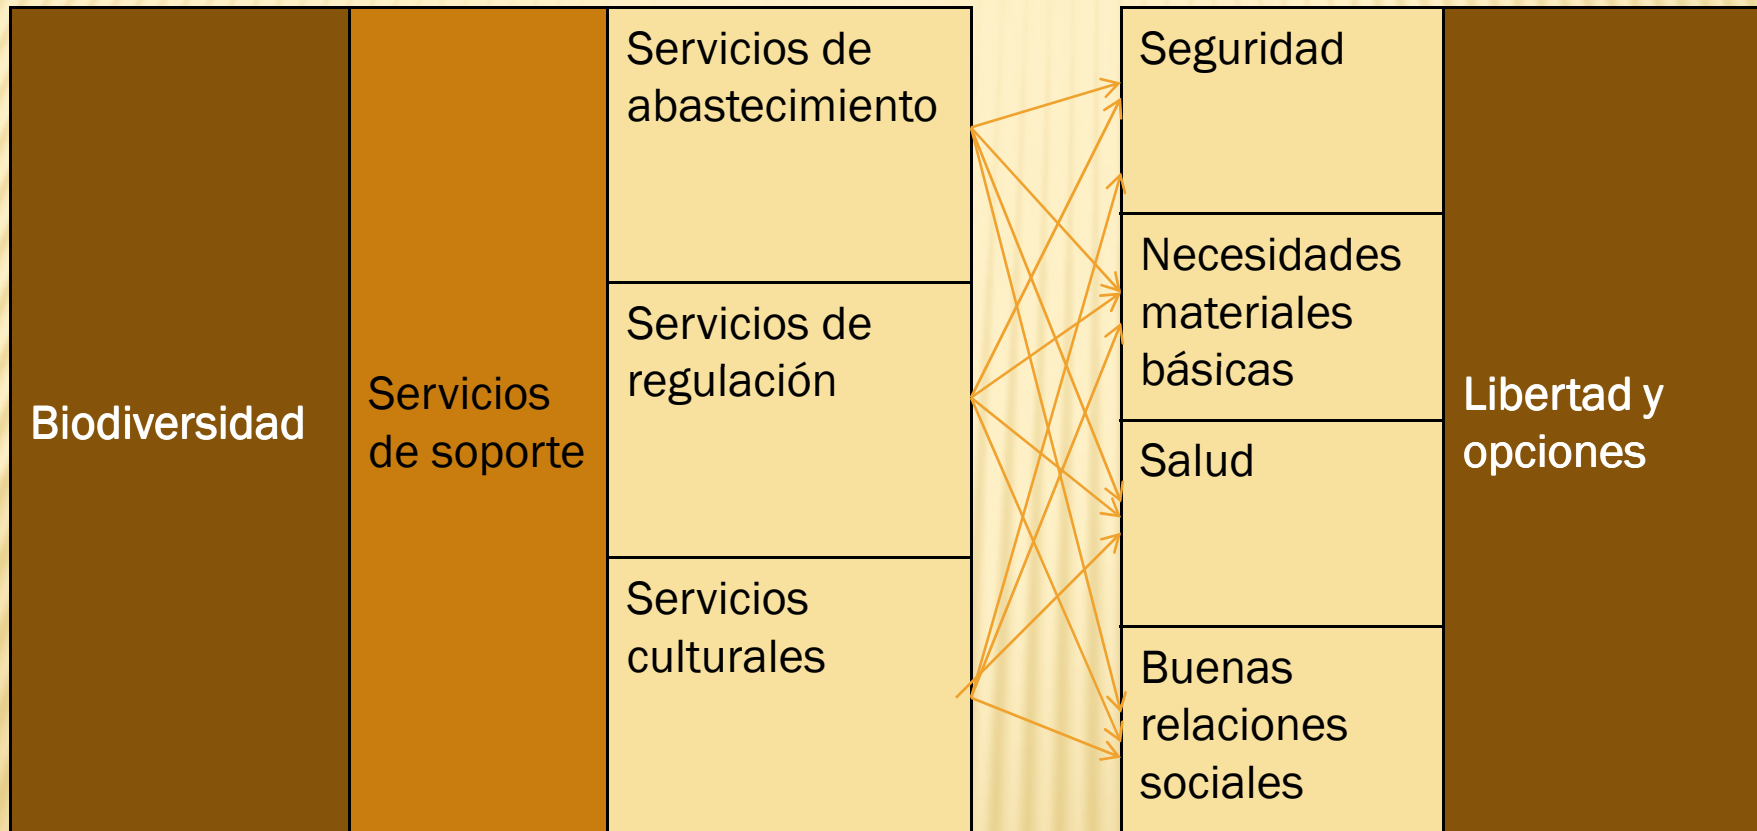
Biodiversidad

Servicios de soporte

Servicios de abastecimiento

Servicios de regulación

Servicios culturales

Seguridad

Necesidades materiales básicas

Salud

Buenas relaciones sociales

Libertad y opciones